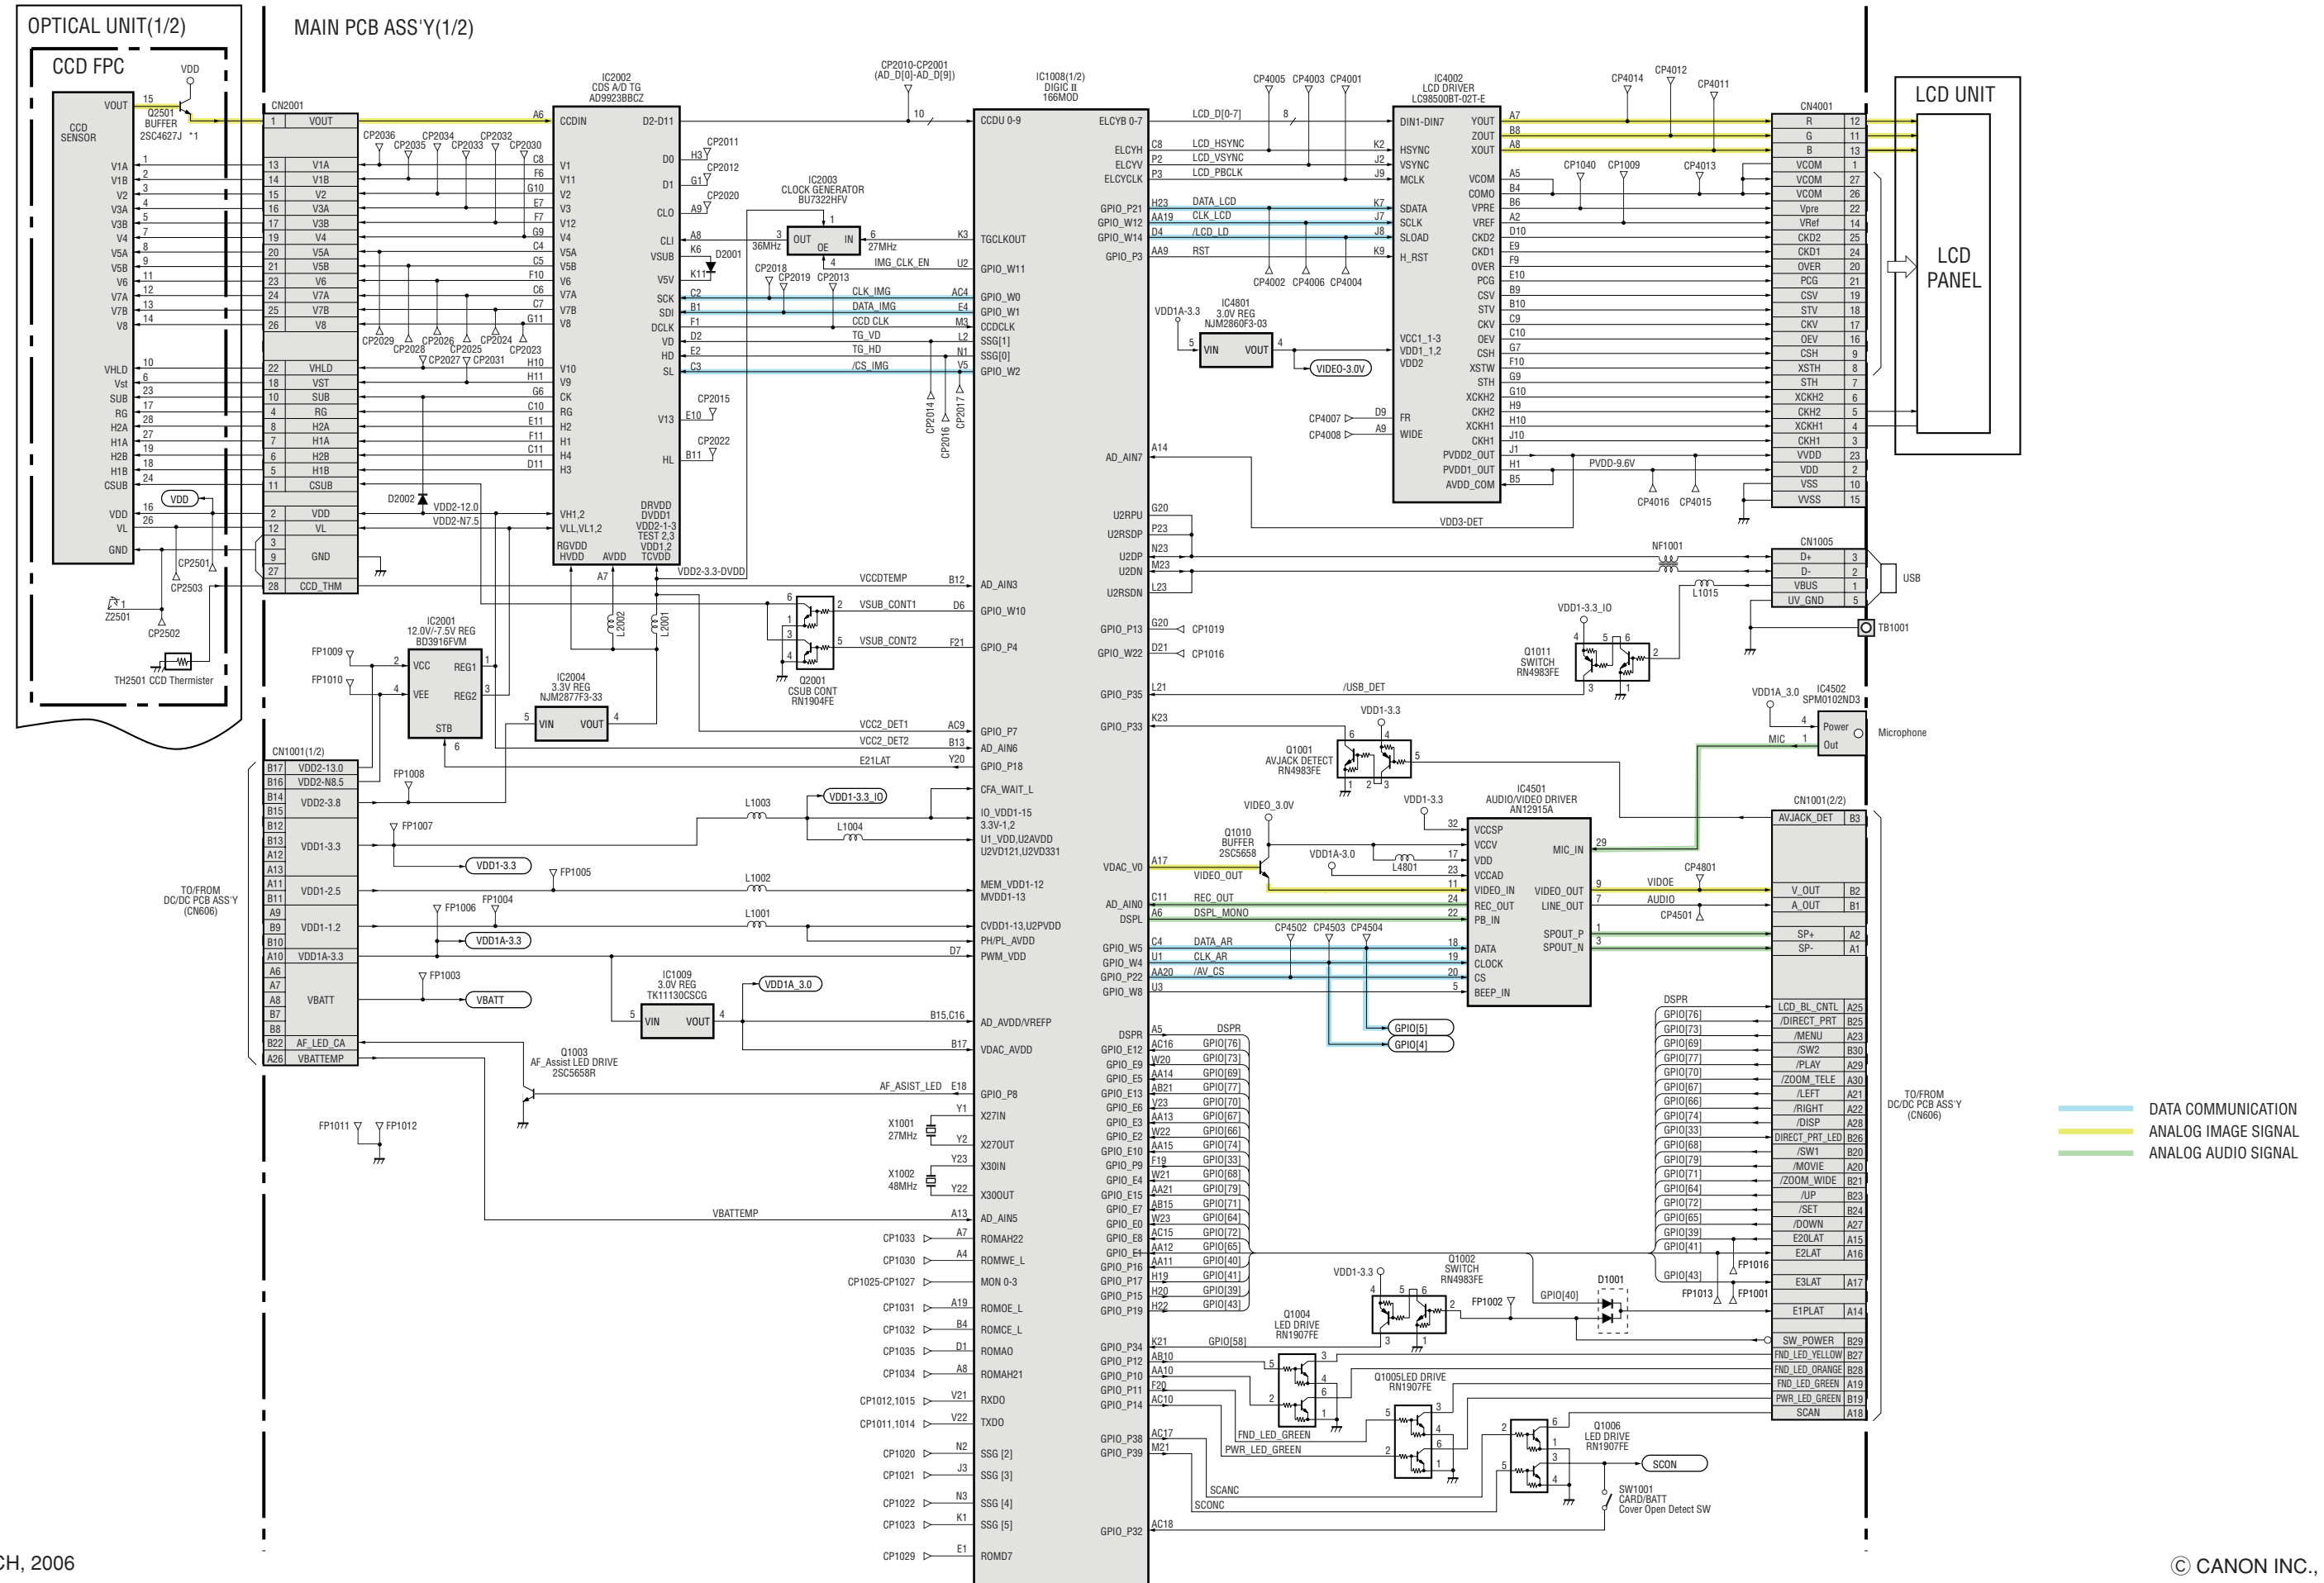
OPTICAL UNIT(1/2)

CCD FPC

MAIN PCB ASS'Y(1/2)

LCD UNIT

LCD PANEL

CCD SENSOR

Q2501 BUFFER 2SC4627J *1

VDD VOUT V1A V1B V2 V3A V3B V4 V5A V5B V6 V7A V7B V8 VHLD Vst SUB RG H2A H1A H2B H1B CSUB VDD VL GND

CN2001

IC2002 CDS A/D TG AD9923BBCZ

CCDIN D2-D11 V1 V11 V2 V3 V12 V4 V5A V5B V6 V7A V7B V8 V10 V9 CK RG H2 H1 H4 H3 VH1,2 VLL,VL1,2 RGVDD HVDD AVDD DRVDD DVDD1 VDD2-1-3 TEST 2,3 VDD1,2 TCVDD

D0 D1 CLO CLI VSUB V5V SCK SDI DCLK VD HD SL V13 HL

IC2003 CLOCK GENERATOR BU7322HFV

OUT OE IN 36MHz 27MHz

IMG_CLK_EN CLK_IMG DATA_IMG CCD CLK TG_VD TG_HD /CS_IMG

CP2010-CP2001 (AD_D[0]-AD_D[9])

IC1008(1/2) DIGIC II 166MOD

CCDU 0-9 TGCLKOUT GPIO_W11 GPIO_W0 GPIO_W1 CCDCLK SSG[1] SSG[0] GPIO_W2

ELCYB 0-7 ELCYH ELCYV ELCYCLK GPIO_P21 GPIO_W12 GPIO_W14 GPIO_P3

LCD_D[0-7] LCD_HSYNC LCD_VSYNC LCD_PBCLK DATA_LCD CLK_LCD /LCD_LD RST

IC4002 LCD DRIVER LC98500BT-02T-E

DIN1-DIN7 HSYNC VSYNC MCLK SDATA SCLK SLOAD H_RST VCC1_1-3 VDD1_1,2 VDD2 FR WIDE

YOUT ZOUT XOUT VCOM COMO VPRE VREF CKD2 CKD1 OVER PCG CSV STV CKV OEV CSH XSTW STH XCKH2 CKH2 XCKH1 CKH1 PVDD2_OUT PVDD1_OUT AVDD_COM

CN4001

R G B VCOM VCOM VCOM Vpre VRef CKD2 CKD1 OVER PCG CSV STV CKV OEV CSH XSTH STH XCKH2 CKH2 XCKH1 CKH1 VVDD VDD VSS VVSS

IC4801 3.0V REG NJM2860F3-03

VIN VOUT VIDEO-3.0V

PVDD-9.6V VDD3-DET

AD_AIN7 U2RPU U2RSDP U2DP U2DN U2RSDN GPIO_P13 GPIO_W22 GPIO_P35 GPIO_P33

NF1001 L1015 CN1005 D+ D- VBUS UV_GND USB TB1001

VDD1-3.3_IO Q1011 SWITCH RN4983FE

/USB_DET

VDD1A_3.0 IC4502 SPM0102ND3 Power Out MIC Microphone

VDD1-3.3 Q1001 AVJACK DETECT RN4983FE

IC4501 AUDIO/VIDEO DRIVER AN12915A

VCCSP VCCV VDD VCCAD VIDEO_IN REC_OUT PB_IN DATA CLOCK CS BEEP_IN MIC_IN VIDEO_OUT LINE_OUT SPOUT_P SPOUT_N

CN1001(2/2)

AVJACK_DET V_OUT A_OUT SP+ SP-

VIDEO_3.0V Q1010 BUFFER 2SC5658 VDD1A-3.0 L4801 VIDEO_OUT REC_OUT DSPL_MONO VIDOE AUDIO

VDAC_V0 AD_AIN0 DSPL GPIO_W5 GPIO_W4 GPIO_P22 GPIO_W8

DATA_AR CLK_AR /AV_CS GPIO[5] GPIO[4]

D2002 VDD2-12.0 VDD2-N7.5 VDD2-3.3-DVDD VCCDTEMP VSUB_CONT1 VSUB_CONT2

Q2001 CSUB CONT RN1904FE

L2002 L2001

AD_AIN3 GPIO_W10 GPIO_P4

IC2001 12.0V/-7.5V REG BD3916FVM VCC VEE REG1 REG2 STB

FP1009 FP1010

IC2004 3.3V REG NJM2877F3-33 VIN VOUT

VCC2_DET1 VCC2_DET2 E21LAT

GPIO_P7 AD_AIN6 GPIO_P18 CFA_WAIT_L IO_VDD1-15 3.3V-1,2 U1_VDD,U2AVDD U2VD121,U2VD331 MEM_VDD1-12 MVDD1-13 CVDD1-13,U2PVDD PH/PL_AVDD PWM_VDD

CN1001(1/2)

VDD2-13.0 VDD2-N8.5 VDD2-3.8 VDD1-3.3 VDD1-2.5 VDD1-1.2 VDD1A-3.3 VBATT AF_LED_CA VBATTEMP

TO/FROM DC/DC PCB ASS'Y (CN606)

FP1008 FP1007 FP1005 FP1004 FP1006 FP1003 L1003 L1004 L1002 L1001 VDD1-3.3_IO VDD1-3.3 VDD1A-3.3 VBATT

IC1009 3.0V REG TK11130CSCG VIN VOUT VDD1A_3.0

AD_AVDD/VREFP VDAC_AVDD

Q1003 AF_Assist LED DRIVE 2SC5658R AF_ASIST_LED

FP1011 FP1012

X1001 27MHz X1002 48MHz

GPIO_P8 X27IN X27OUT X30IN X30OUT AD_AIN5 ROMAH22 ROMWE_L MON 0-3 ROMOE_L ROMCE_L ROMA0 ROMAH21 RXDO TXDO SSG [2] SSG [3] SSG [4] SSG [5] ROMD7

VBATTEMP

CP1033 CP1030 CP1025-CP1027 CP1031 CP1032 CP1035 CP1034 CP1012,1015 CP1011,1014 CP1020 CP1021 CP1022 CP1023 CP1029

DSPR GPIO_E12 GPIO_E9 GPIO_E5 GPIO_E13 GPIO_E6 GPIO_E3 GPIO_E2 GPIO_E10 GPIO_P9 GPIO_E4 GPIO_E15 GPIO_E7 GPIO_E0 GPIO_E8 GPIO_E1 GPIO_P16 GPIO_P17 GPIO_P15 GPIO_P19 GPIO_P34 GPIO_P12 GPIO_P10 GPIO_P11 GPIO_P14 GPIO_P38 GPIO_P39 GPIO_P32

GPIO[76] GPIO[73] GPIO[69] GPIO[77] GPIO[70] GPIO[67] GPIO[66] GPIO[74] GPIO[33] GPIO[68] GPIO[79] GPIO[71] GPIO[64] GPIO[72] GPIO[65] GPIO[40] GPIO[41] GPIO[39] GPIO[43] GPIO[58]

LCD_BL_CNTL /DIRECT_PRT /MENU /SW2 /PLAY /ZOOM_TELE /LEFT /RIGHT /DISP DIRECT_PRT_LED /SW1 /MOVIE /ZOOM_WIDE /UP /SET /DOWN E2OLAT E2LAT E3LAT E1PLAT SW_POWER FND_LED_YELLOW FND_LED_ORANGE FND_LED_GREEN PWR_LED_GREEN SCAN

TO/FROM DC/DC PCB ASS'Y (CN606)

Q1002 SWITCH RN4983FE D1001 FP1002 FP1013 FP1001 FP1016

Q1004 LED DRIVE RN1907FE Q1005LED DRIVE RN1907FE Q1006 LED DRIVE RN1907FE

FND_LED_GREEN PWR_LED_GREEN SCANC SCONC SCON

SW1001 CARD/BATT Cover Open Detect SW

TH2501 CCD Thermister Z2501 CP2501 CP2502 CP2503

DATA COMMUNICATION
ANALOG IMAGE SIGNAL
ANALOG AUDIO SIGNAL

CH, 2006

© CANON INC.,